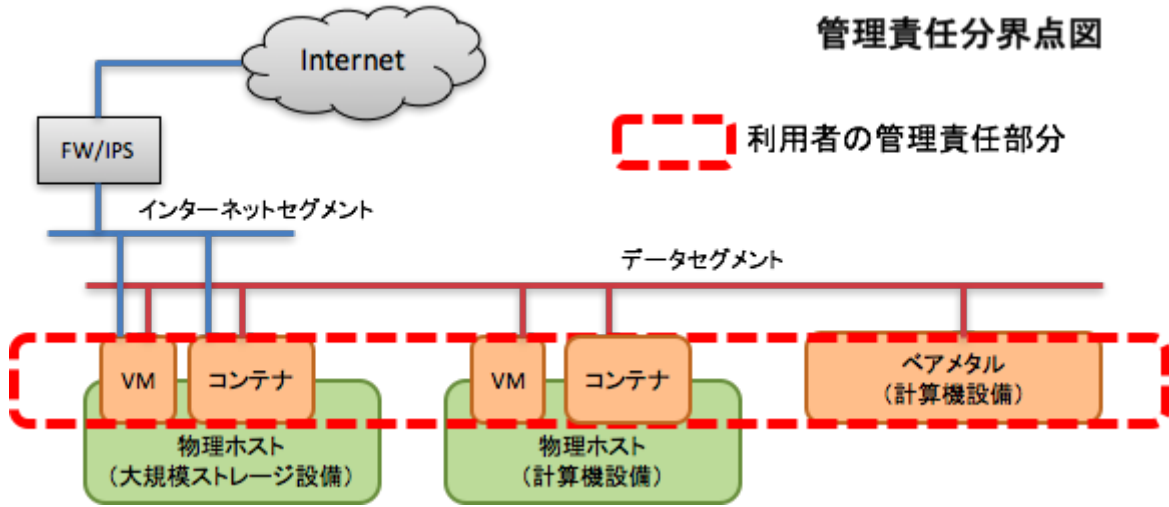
管理責任分界点図

Internet

FW/IPS

利用者の管理責任部分

インターネットセグメント

データセグメント

VM

コンテナ

物理ホスト
（大規模ストレージ設備）

VM

コンテナ

物理ホスト
（計算機設備）

ベアメタル
（計算機設備）